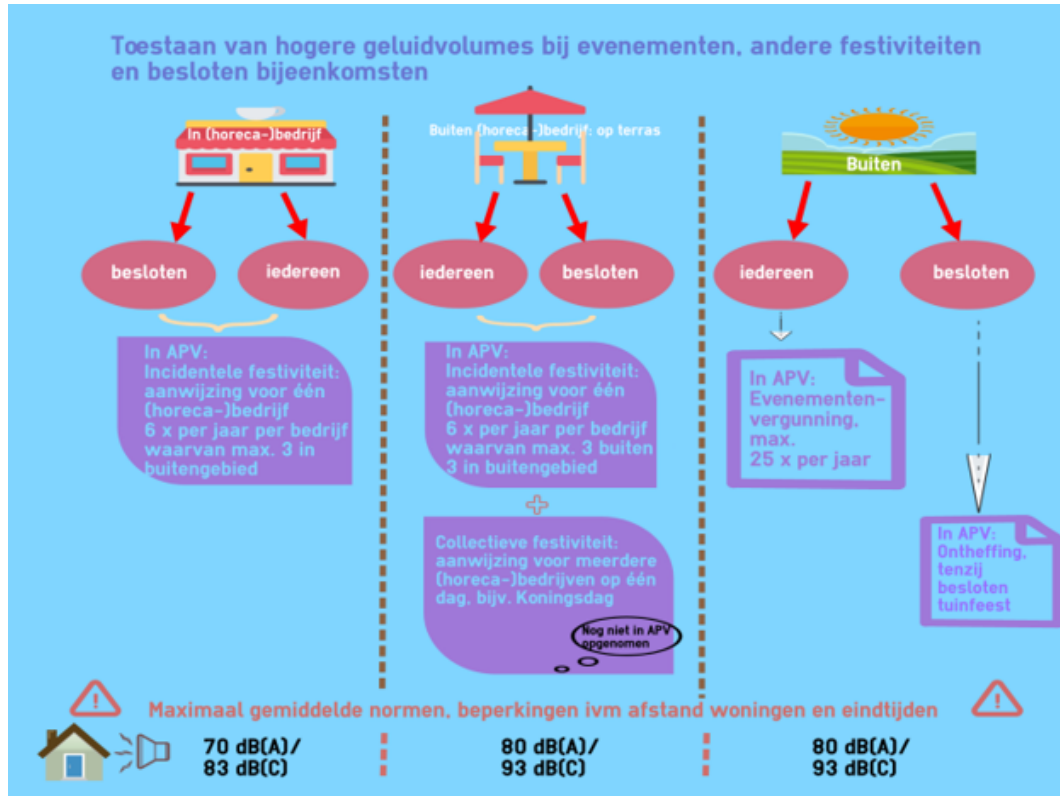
Toestaan van hogere geluidvolumes bij evenementen, andere festiviteiten en besloten bijeenkomsten

In (horeca-)bedrijf

besloten

iedereen

In APV: Incidentele festiviteit: aanwijzing voor één (horeca-)bedrijf 6 x per jaar per bedrijf waarvan max. 3 in buitengebied

Buiten (horeca-)bedrijf: op terras

iedereen

besloten

In APV: Incidentele festiviteit: aanwijzing voor één (horeca-)bedrijf 6 x per jaar per bedrijf waarvan max. 3 buiten 3 in buitengebied

Collectieve festiviteit: aanwijzing voor meerdere (horeca-)bedrijven op één dag, bijv. Koningsdag

Nog niet in APV opgenomen

Buiten

iedereen

besloten

In APV: Evenementenvergunning, max. 25 x per jaar

In APV: Ontheffing, tenzij besloten tuinfeest

Maximaal gemiddelde normen, beperkingen ivm afstand woningen en eindtijden

70 dB(A)/ 83 dB(C)

80 dB(A)/ 93 dB(C)

80 dB(A)/ 93 dB(C)